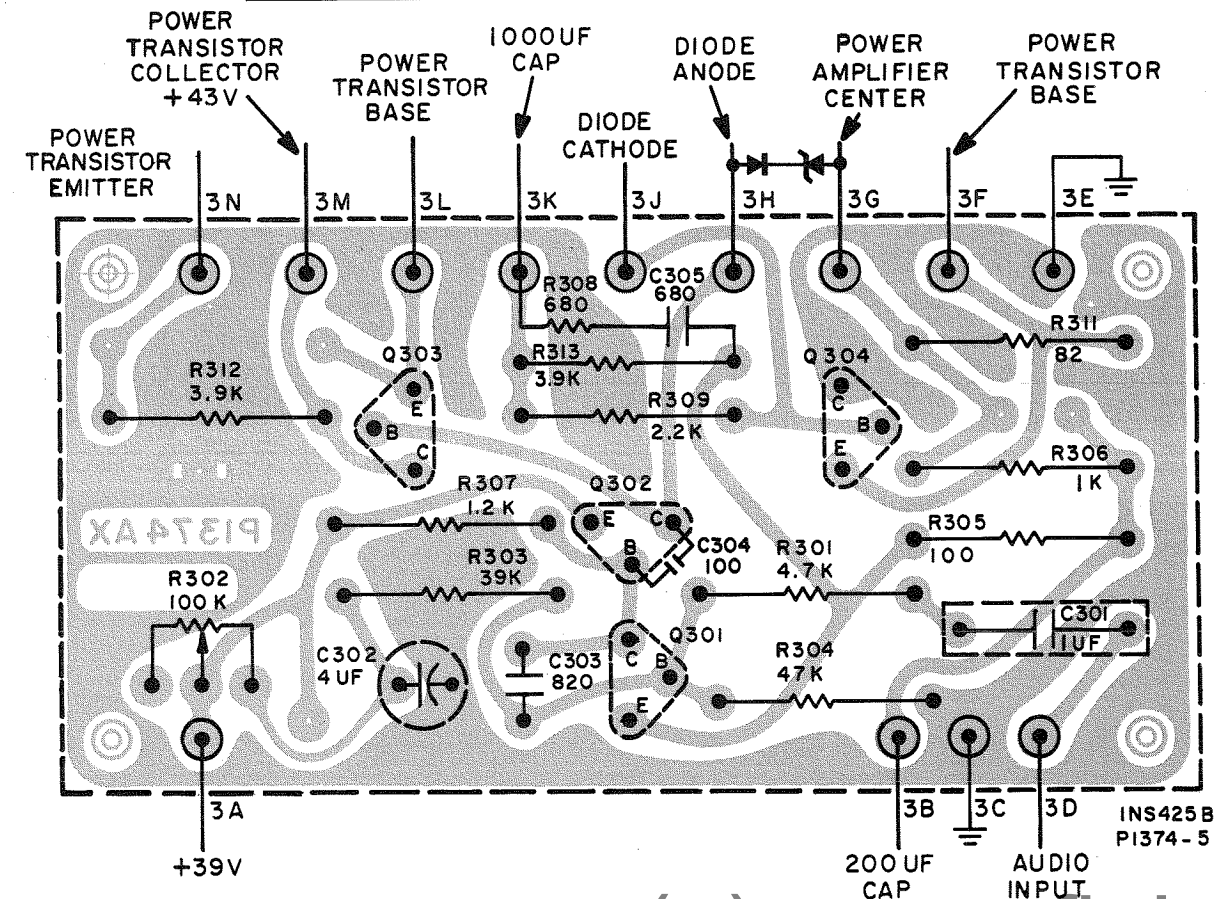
POWER TRANSISTOR COLLECTOR +43V

POWER TRANSISTOR BASE

1000UF CAP

DIODE ANODE

POWER AMPLIFIER CENTER

POWER TRANSISTOR BASE

POWER TRANSISTOR EMITTER

DIODE CATHODE

3N 3M 3L 3K 3J 3H 3G 3F 3E

R308 680

C305 680

R311 82

R313 3.9K

Q303

Q304

R312 3.9K

E

B

C

R309 2.2K

C

B

E

R306 1K

R307 1.2K

Q302

E C

P1374AX

R305 100

B

C304 100

R301 4.7K

R302 100K

R303 39K

Q301

C301 1UF

C302 4UF

C303 820

C B

E

R304 47K

3A

+39V

3B

3C

3D

200UF CAP

AUDIO INPUT

INS425B P1374-5